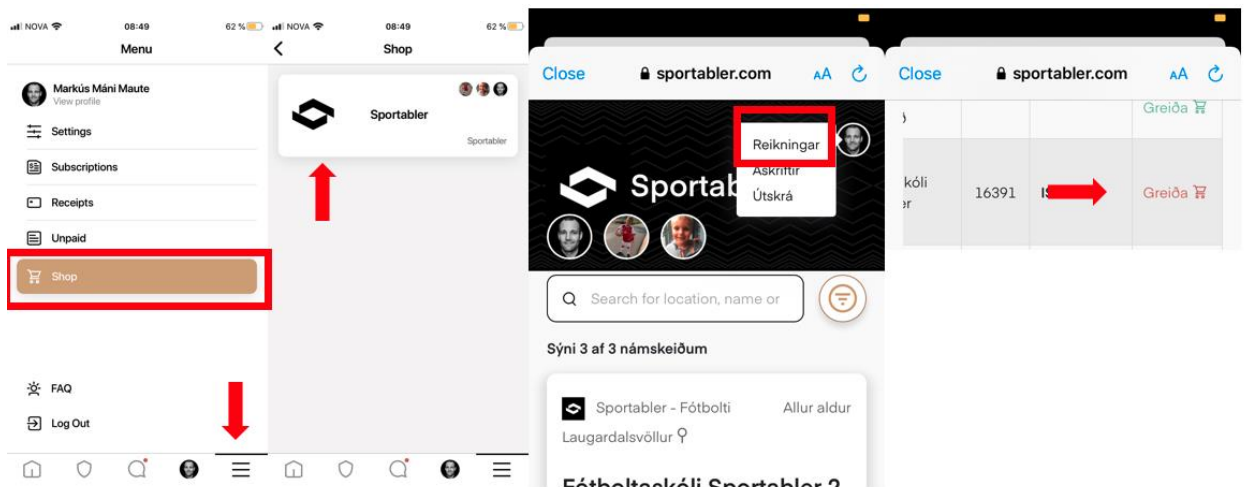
NOVA 08:49 62 %
Menu
Markús Máni Maute
View profile
Settings
Subscriptions
Receipts
Unpaid
Shop
FAQ
Log Out

NOVA 08:49 62 %
Shop
Sportabler
Sportabler

Close sportabler.com AA
Reikningar
Áskriftir
Útskrá
Sportab
Search for location, name or
Sýni 3 af 3 námskeiðum
Sportabler - Fótbolti
Allur aldur
Laugardalsvöllur
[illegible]

Close sportabler.com AA
Greiða
kóli
er
16391
Greiða